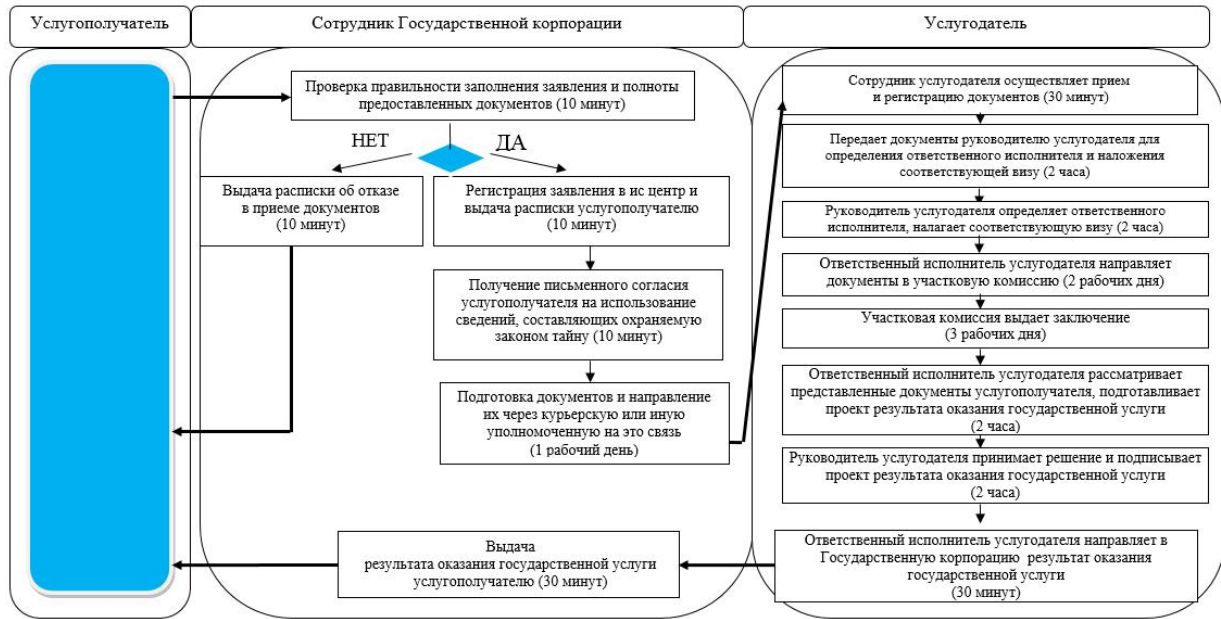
Услугополучатель

Сотрудник Государственной корпорации

Услугодатель

Проверка правильности заполнения заявления и полноты предоставленных документов (10 минут)

НЕТ

ДА

Выдача расписки об отказе в приеме документов (10 минут)

Регистрация заявления в ис центр и выдача расписки услугополучателю (10 минут)

Получение письменного согласия услугополучателя на использование сведений, составляющих охраняемую законом тайну (10 минут)

Подготовка документов и направление их через курьерскую или иную уполномоченную на это связь (1 рабочий день)

Выдача результата оказания государственной услуги услугополучателю (30 минут)

Сотрудник услугодателя осуществляет прием и регистрацию документов (30 минут)

Передает документы руководителю услугодателя для определения ответственного исполнителя и наложения соответствующей визу (2 часа)

Руководитель услугодателя определяет ответственного исполнителя, налагает соответствующую визу (2 часа)

Ответственный исполнитель услугодателя направляет документы в участковую комиссию (2 рабочих дня)

Участковая комиссия выдает заключение (3 рабочих дня)

Ответственный исполнитель услугодателя рассматривает представленные документы услугополучателя, подготавливает проект результата оказания государственной услуги (2 часа)

Руководитель услугодателя принимает решение и подписывает проект результата оказания государственной услуги (2 часа)

Ответственный исполнитель услугодателя направляет в Государственную корпорацию результат оказания государственной услуги (30 минут)